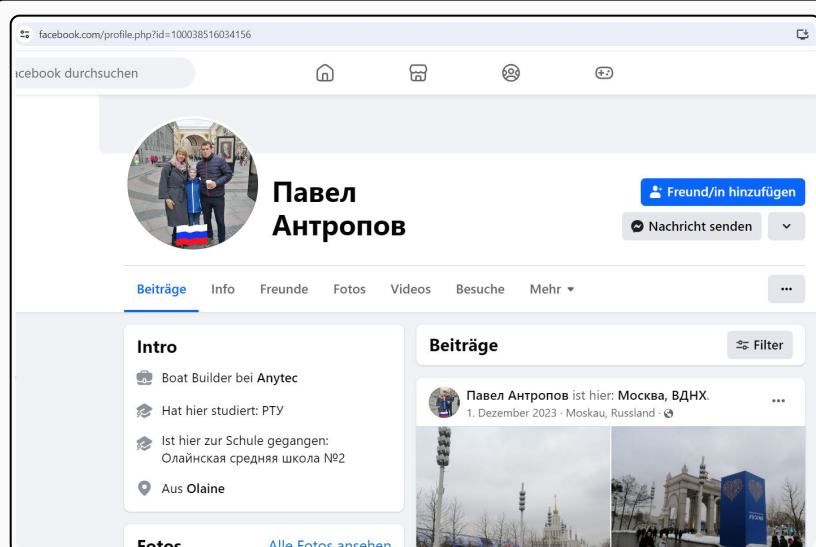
facebook.com/profile.php?id=100038516034156

acebook durchsuchen

Павел Антропов

Freund/in hinzufügen

Nachricht senden

Beiträge Info Freunde Fotos Videos Besuche Mehr ▾

...

Intro

Boat Builder bei Anytec

Hat hier studiert: РТУ

Ist hier zur Schule gegangen: Олайнская средняя школа №2

Aus Olaine

Fotos Alle Fotos ansehen

Beiträge

Filter

Павел Антропов ist hier: Москва, ВДНХ.
1. Dezember 2023 · Moskau, Russland ·

...